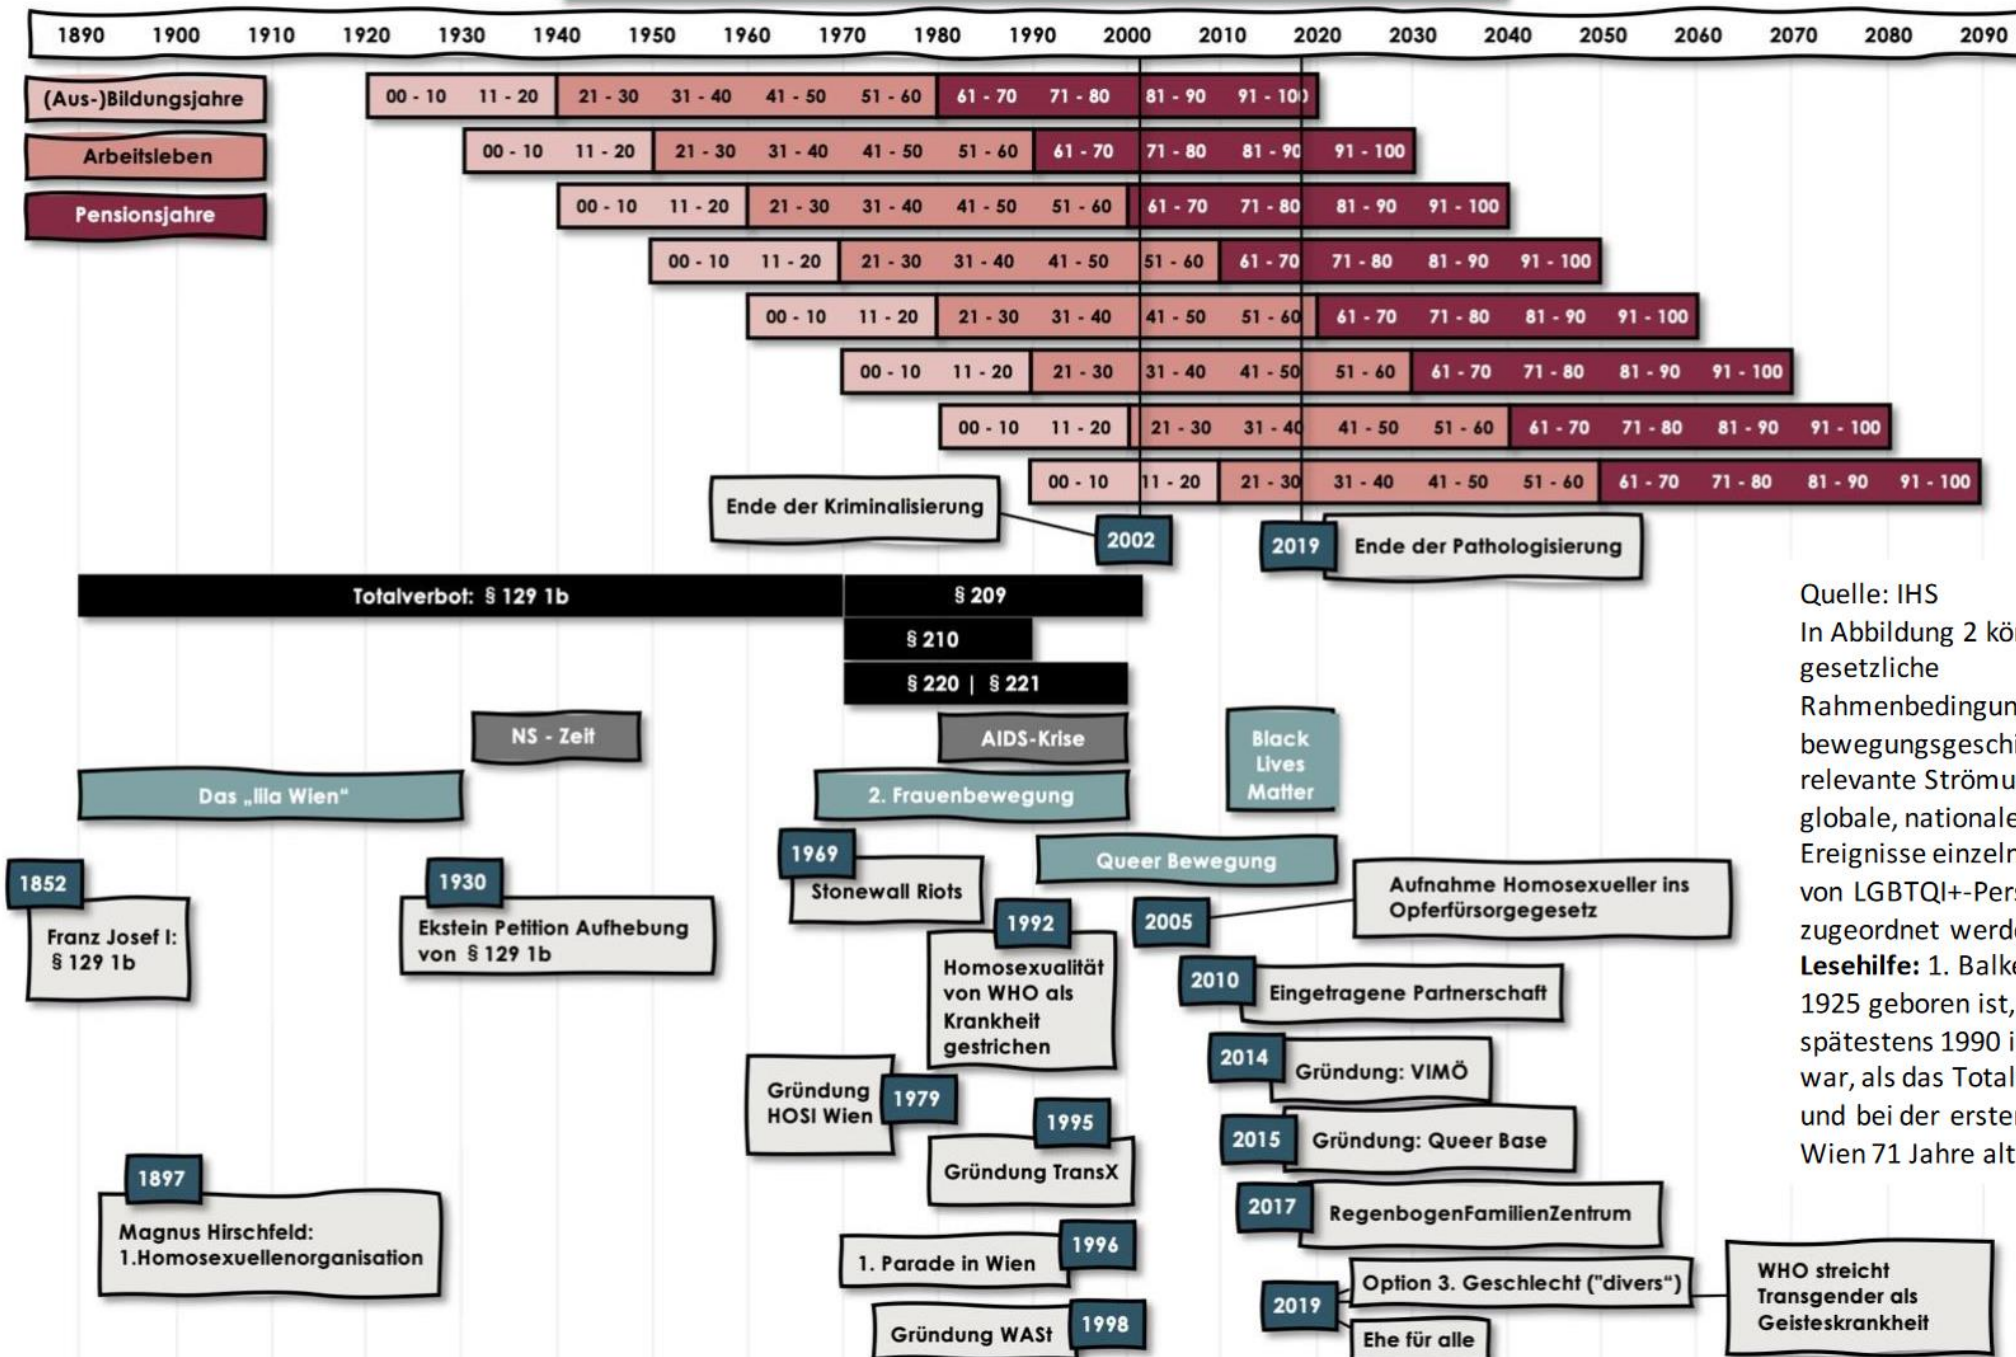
1890 1900 1910 1920 1930 1940 1950 1960 1970 1980 1990 2000 2010 2020 2030 2040 2050 2060 2070 2080 2090

(Aus-)Bildungsjahre
Arbeitsleben
Pensionsjahre

00 - 10 11 - 20 21 - 30 31 - 40 41 - 50 51 - 60 61 - 70 71 - 80 81 - 90 91 - 100
00 - 10 11 - 20 21 - 30 31 - 40 41 - 50 51 - 60 61 - 70 71 - 80 81 - 90 91 - 100
00 - 10 11 - 20 21 - 30 31 - 40 41 - 50 51 - 60 61 - 70 71 - 80 81 - 90 91 - 100
00 - 10 11 - 20 21 - 30 31 - 40 41 - 50 51 - 60 61 - 70 71 - 80 81 - 90 91 - 100
00 - 10 11 - 20 21 - 30 31 - 40 41 - 50 51 - 60 61 - 70 71 - 80 81 - 90 91 - 100
00 - 10 11 - 20 21 - 30 31 - 40 41 - 50 51 - 60 61 - 70 71 - 80 81 - 90 91 - 100
00 - 10 11 - 20 21 - 30 31 - 40 41 - 50 51 - 60 61 - 70 71 - 80 81 - 90 91 - 100
00 - 10 11 - 20 21 - 30 31 - 40 41 - 50 51 - 60 61 - 70 71 - 80 81 - 90 91 - 100

Ende der Kriminalisierung
2002
2019
Ende der Pathologisierung

Totalverbot: § 129 1b
§ 209
§ 210
§ 220 | § 221
NS - Zeit
AIDS-Krise
Black Lives Matter
Das „lila Wien"
2. Frauenbewegung
Queer Bewegung

1852
Franz Josef I: § 129 1b
1930
Ekstein Petition Aufhebung von § 129 1b
1969
Stonewall Riots
1992
Homosexualität von WHO als Krankheit gestrichen
2005
Aufnahme Homosexueller ins Opferfürsorgegesetz
2010
Eingetragene Partnerschaft
2014
Gründung: VIMÖ
Gründung HOSI Wien
1979
1995
Gründung TransX
2015
Gründung: Queer Base
1897
Magnus Hirschfeld: 1.Homosexuellenorganisation
2017
RegenbogenFamilienZentrum
1996
1. Parade in Wien
2019
Option 3. Geschlecht ("divers")
Ehe für alle
WHO streicht Transgender als Geisteskrankheit
Gründung WASt
1998

Quelle: IHS
In Abbildung 2 kö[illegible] gesetzliche Rahmenbedingun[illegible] bewegungsgesch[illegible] relevante Strömu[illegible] globale, nationale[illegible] Ereignisse einzel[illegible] von LGBTQI+-Pers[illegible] zugeordnet werd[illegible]
Lesehilfe: 1. Balk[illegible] 1925 geboren ist, spätestens 1990 i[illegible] war, als das Total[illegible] und bei der erste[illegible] Wien 71 Jahre alt